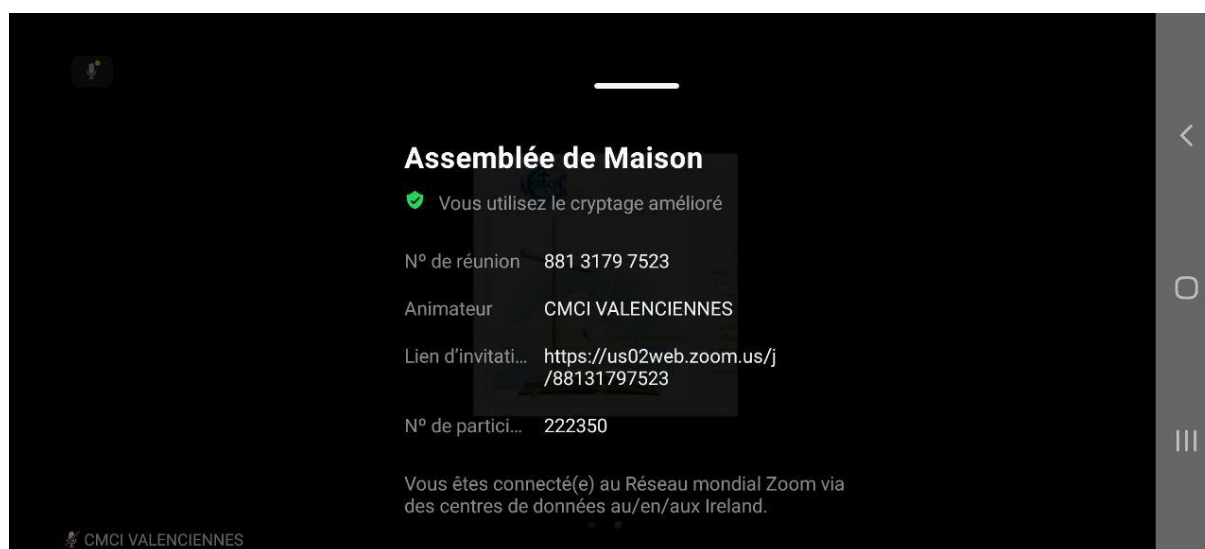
Assemblée de Maison

Vous utilisez le cryptage amélioré

Nº de réunion 881 3179 7523

Animateur CMCI VALENCIENNES

Lien d'invitati… https://us02web.zoom.us/j/88131797523

Nº de partici… 222350

Vous êtes connecté(e) au Réseau mondial Zoom via des centres de données au/en/aux Ireland.

CMCI VALENCIENNES